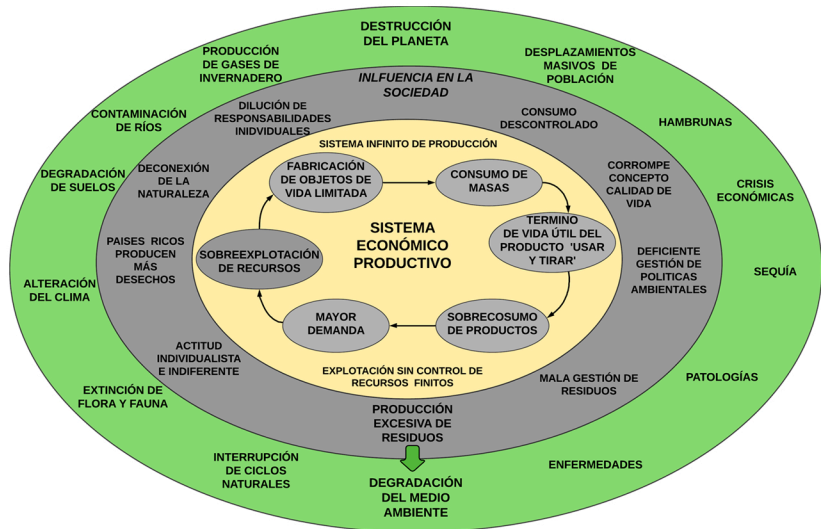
DESTRUCCIÓN DEL PLANETA

PRODUCCIÓN DE GASES DE INVERNADERO

DESPLAZAMIENTOS MASIVOS DE POBLACIÓN

INFLUENCIA EN LA SOCIEDAD

CONTAMINACIÓN DE RÍOS

DILUCIÓN DE RESPONSABILIDADES INDIVIDUALES

CONSUMO DESCONTROLADO

HAMBRUNAS

SISTEMA INFINITO DE PRODUCCIÓN

DEGRADACIÓN DE SUELOS

DECONEXIÓN DE LA NATURALEZA

FABRICACIÓN DE OBJETOS DE VIDA LIMITADA

CONSUMO DE MASAS

CORROMPE CONCEPTO CALIDAD DE VIDA

CRISIS ECONÓMICAS

SISTEMA ECONÓMICO PRODUCTIVO

PAISES RICOS PRODUCEN MÁS DESECHOS

SOBREEXPLOTACIÓN DE RECURSOS

TERMINO DE VIDA ÚTIL DEL PRODUCTO 'USAR Y TIRAR'

DEFICIENTE GESTIÓN DE POLITICAS AMBIENTALES

SEQUÍA

ALTERACIÓN DEL CLIMA

MAYOR DEMANDA

SOBRECOSUMO DE PRODUCTOS

ACTITUD INDIVIDUALISTA E INDIFERENTE

EXPLOTACIÓN SIN CONTROL DE RECURSOS FINITOS

MALA GESTIÓN DE RESIDUOS

PATOLOGÍAS

EXTINCIÓN DE FLORA Y FAUNA

PRODUCCIÓN EXCESIVA DE RESIDUOS

INTERRUPCIÓN DE CICLOS NATURALES

ENFERMEDADES

DEGRADACIÓN DEL MEDIO AMBIENTE